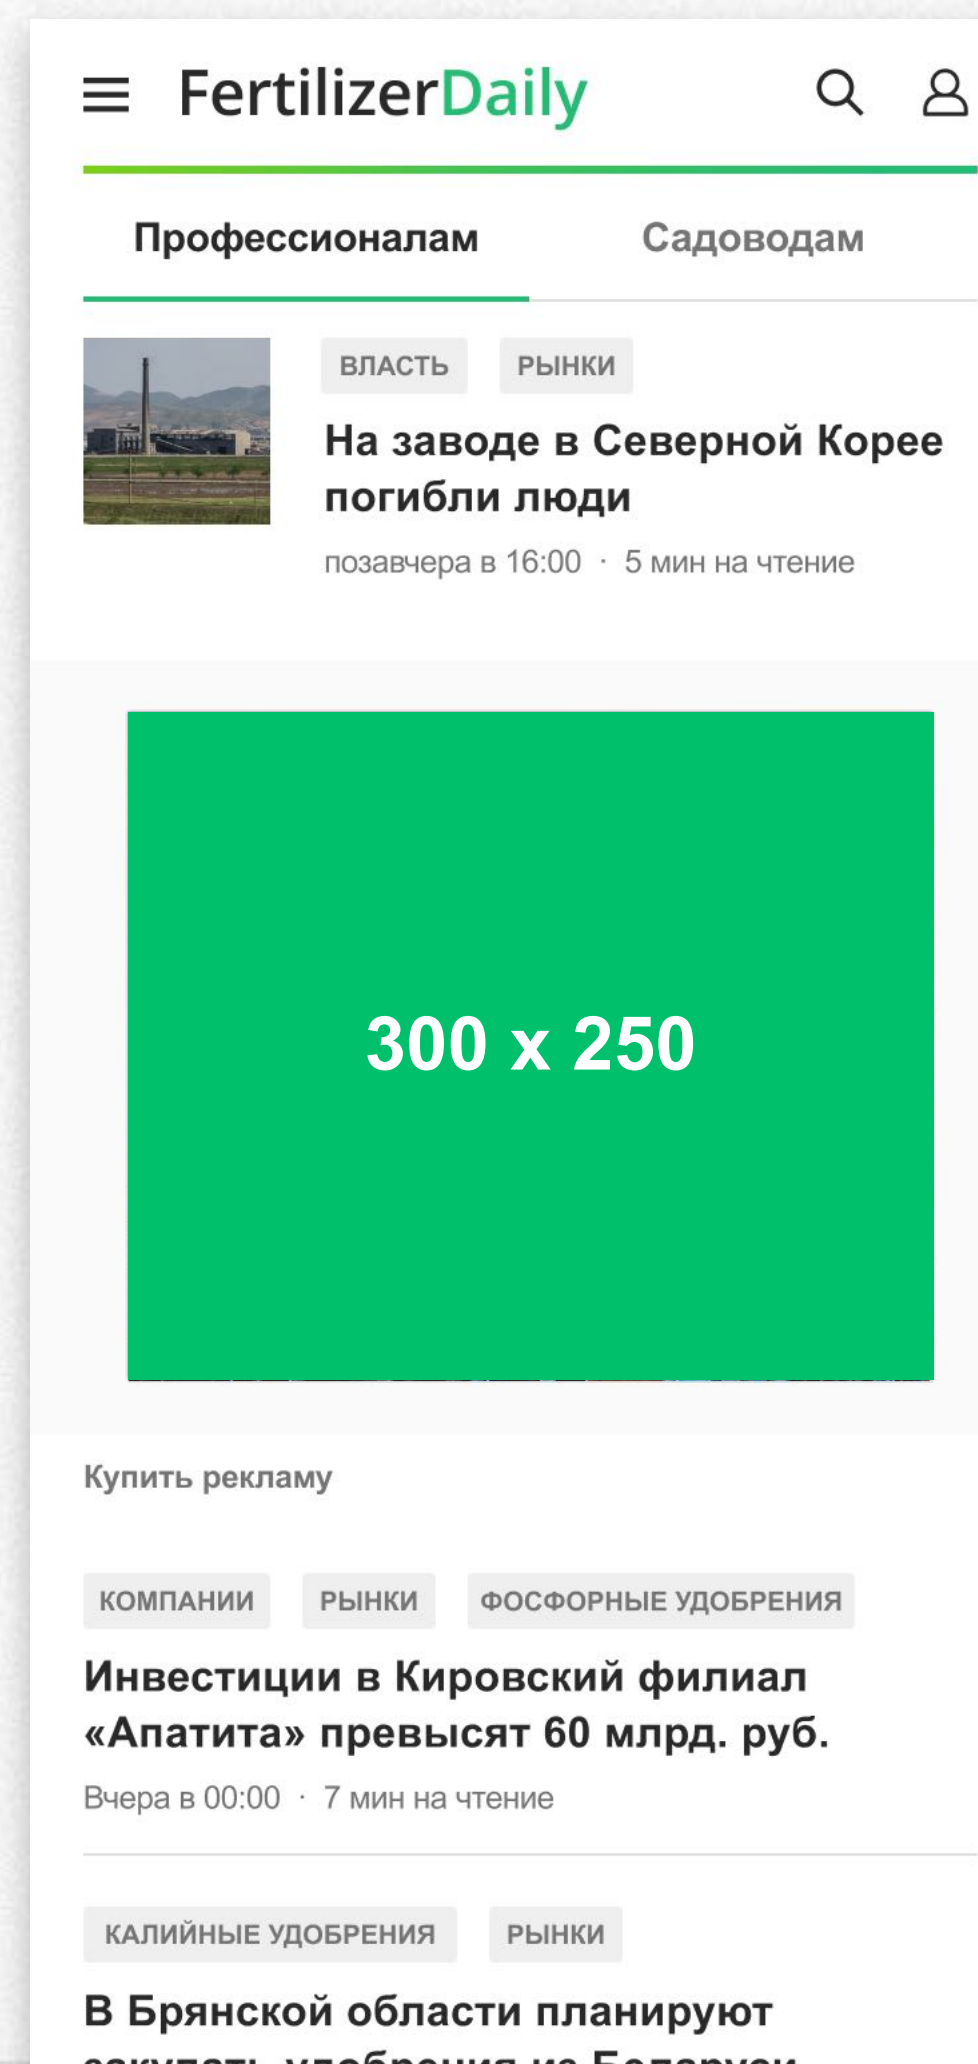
FertilizerDaily

Профессионалам

Садоводам

ВЛАСТЬ

РЫНКИ

На заводе в Северной Корее погибли люди

позавчера в 16:00 · 5 мин на чтение

300 x 250

Купить рекламу

КОМПАНИИ

РЫНКИ

ФОСФОРНЫЕ УДОБРЕНИЯ

Инвестиции в Кировский филиал «Апатита» превысят 60 млрд. руб.

Вчера в 00:00 · 7 мин на чтение

КАЛИЙНЫЕ УДОБРЕНИЯ

РЫНКИ

В Брянской области планируют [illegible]